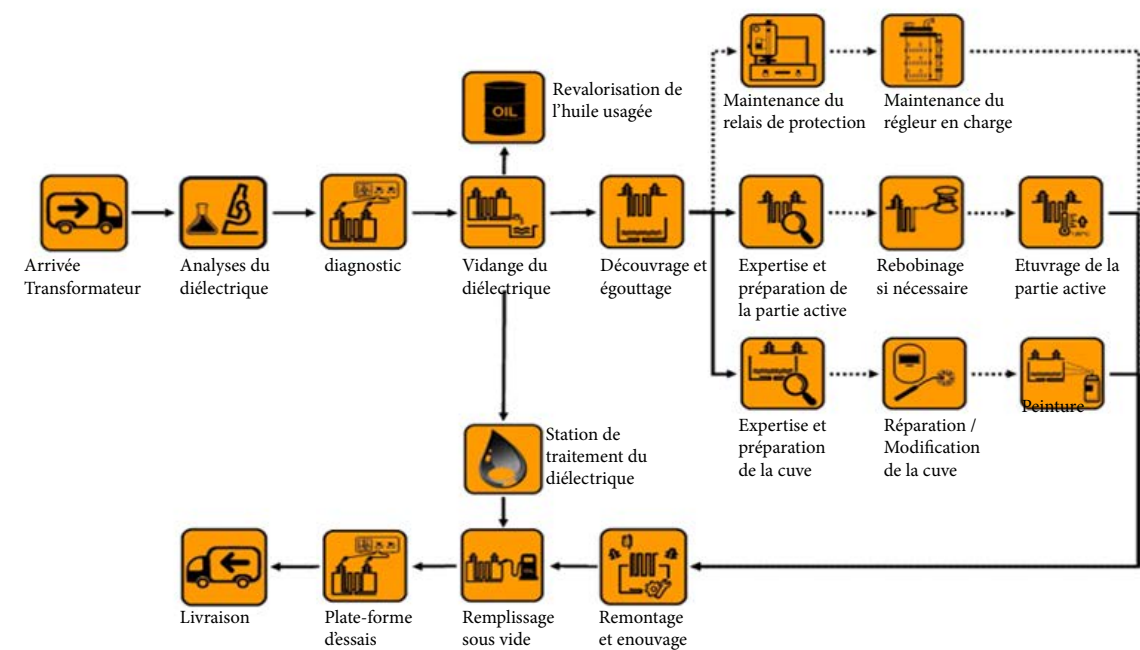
Revalorisation de l'huile usagée

OIL

Maintenance du relais de protection

Maintenance du régleur en charge

Arrivée Transformateur

Analyses du diélectrique

diagnostic

Vidange du diélectrique

Découvrage et égouttage

Expertise et préparation de la partie active

Rebobinage si nécessaire

Etuvrage de la partie active

Expertise et préparation de la cuve

Réparation / Modification de la cuve

Peinture

Station de traitement du diélectrique

Livraison

Plate-forme d'essais

Remplissage sous vide

Remontage et enouvage